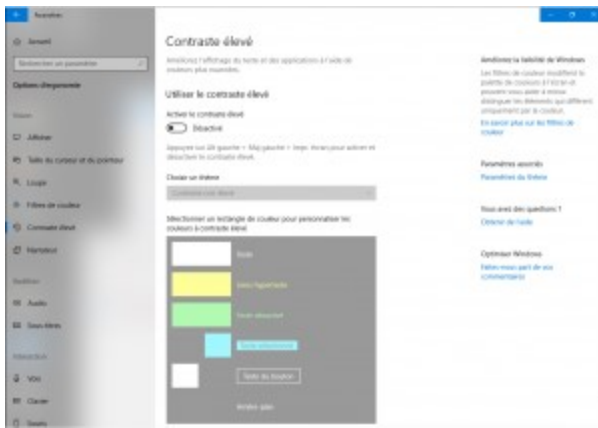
Paramètres

Accueil

Rechercher un paramètre

Options d'ergonomie

Vision

Affichage

Taille du curseur et du pointeur

Loupe

Filtres de couleur

Contraste élevé

Narrateur

Audition

Audio

Sous-titres

Interaction

Voix

Clavier

Souris

Contraste élevé

Améliorez l'affichage du texte et des applications à l'aide de couleurs plus marquées.

Utiliser le contraste élevé

Activer le contraste élevé

Désactivé

Appuyez sur Alt gauche + Maj gauche + Impr. écran pour activer et désactiver le contraste élevé.

Choisir un thème

Contraste noir élevé

Sélectionner un rectangle de couleur pour personnaliser les couleurs à contraste élevé

Texte

Liens hypertexte

Texte désactivé

Texte sélectionné

Texte du bouton

Arrière-plan

Améliorez la lisibilité de Windows

Les filtres de couleur modifient la palette de couleurs à l'écran et peuvent vous aider à mieux distinguer les éléments qui diffèrent uniquement par la couleur.

En savoir plus sur les filtres de couleur

Paramètres associés

Paramètres du thème

Vous avez des questions ?

Obtenir de l'aide

Optimiser Windows

Faites-nous part de vos commentaires